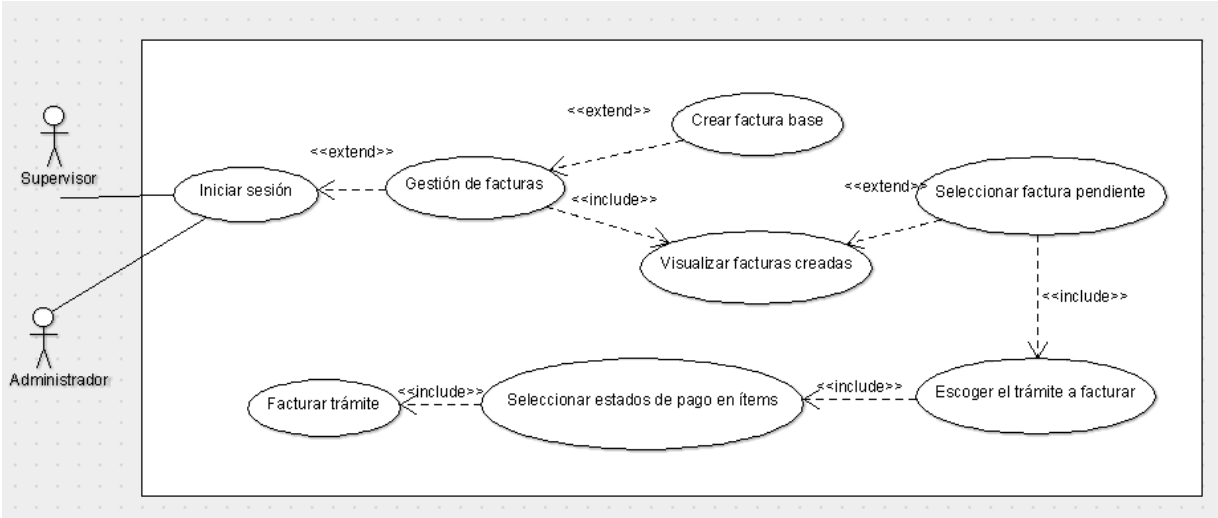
<<extend>>

Crear factura base

<<extend>>

Supervisor

Iniciar sesión

Gestión de facturas

<<include>>

<<extend>>

Seleccionar factura pendiente

Visualizar facturas creadas

<<include>>

Administrador

Facturar trámite

<<include>>

Seleccionar estados de pago en ítems

<<include>>

Escoger el trámite a facturar